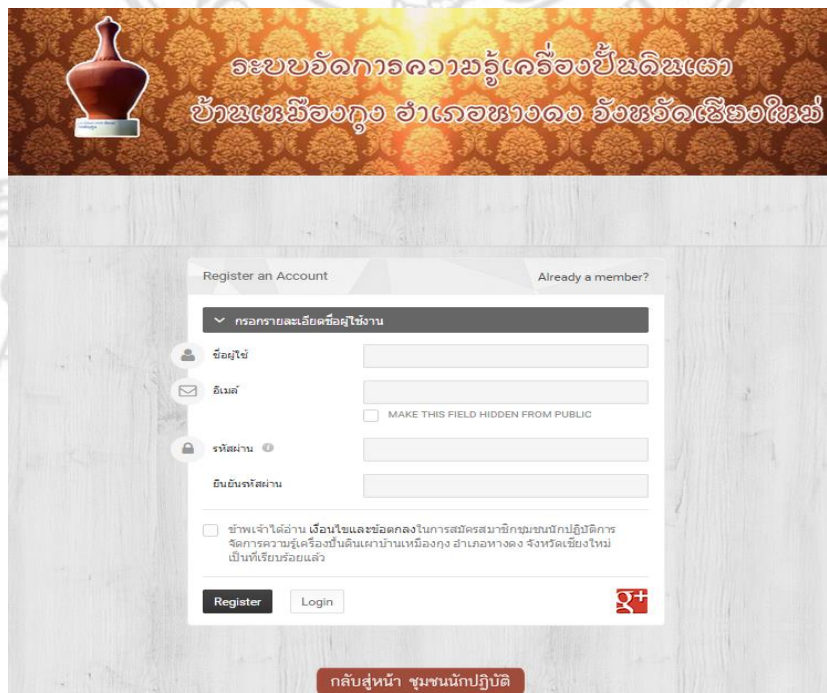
ระบบจัดการความรู้เครื่องปั้นดินเผา
บ้านเหมืองกุง อำเภอหางดง จังหวัดเชียงใหม่

Register an Account

Already a member?

กรอกรายละเอียดชื่อผู้ใช้งาน

ชื่อผู้ใช้

อีเมล์

MAKE THIS FIELD HIDDEN FROM PUBLIC

รหัสผ่าน

ยืนยันรหัสผ่าน

ข้าพเจ้าได้อ่าน เงื่อนไขและข้อตกลงในการสมัครสมาชิกชุมชนนักปฏิบัติการจัดการความรู้เครื่องปั้นดินเผาบ้านเหมืองกุง อำเภอหางดง จังหวัดเชียงใหม่ เป็นที่เรียบร้อยแล้ว

Register

Login

g+

กลับสู่หน้า ชุมชนนักปฏิบัติ